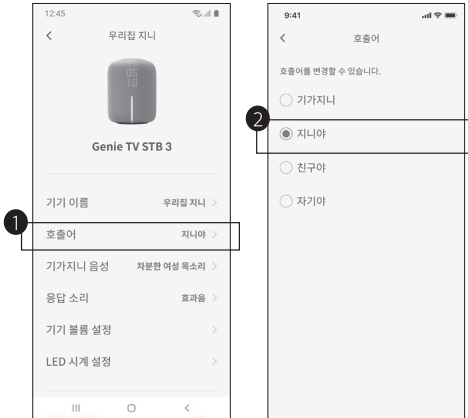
12:45

<

우리집 지니

Genie TV STB 3

기기 이름 우리집 지니 >

1

호출어 지니야 >

기가지니 음성 차분한 여성 목소리 >

응답 소리 효과음 >

기기 볼륨 설정 >

LED 시계 설정 >

III O <

9:41

<

호출어

호출어를 변경할 수 있습니다.

기가지니

2

지니야

친구야

자기야